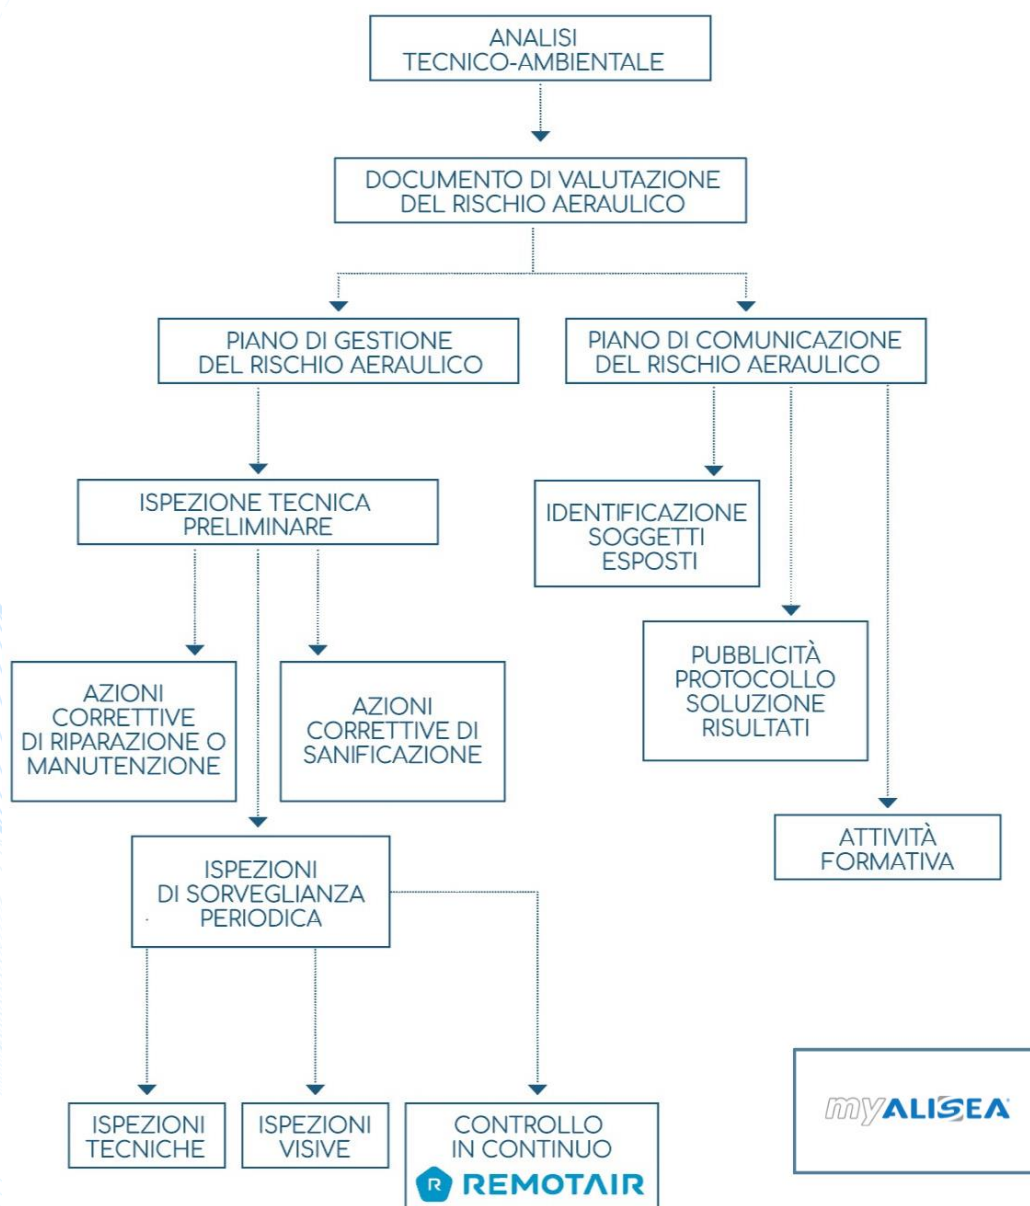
ANALISI TECNICO-AMBIENTALE

DOCUMENTO DI VALUTAZIONE DEL RISCHIO AERAULICO

PIANO DI GESTIONE DEL RISCHIO AERAULICO

PIANO DI COMUNICAZIONE DEL RISCHIO AERAULICO

ISPEZIONE TECNICA PRELIMINARE

IDENTIFICAZIONE SOGGETTI ESPOSTI

PUBBLICITÀ PROTOCOLLO SOLUZIONE RISULTATI

AZIONI CORRETTIVE DI RIPARAZIONE O MANUTENZIONE

AZIONI CORRETTIVE DI SANIFICAZIONE

ATTIVITÀ FORMATIVA

ISPEZIONI DI SORVEGLIANZA PERIODICA

ISPEZIONI TECNICHE

ISPEZIONI VISIVE

CONTROLLO IN CONTINUO

REMOTAIR

myALISEA